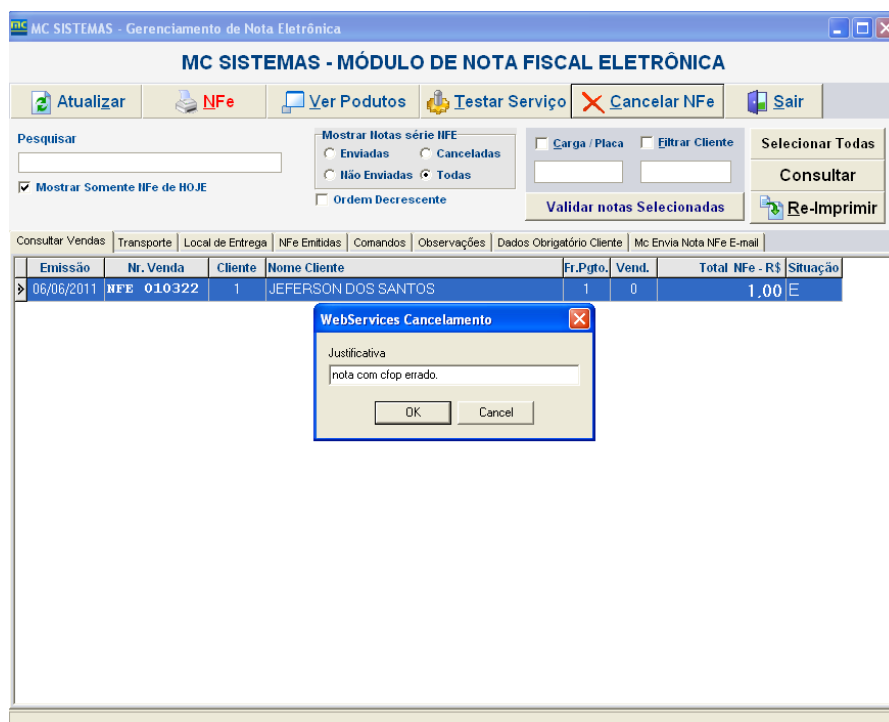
MC SISTEMAS - Gerenciamento de Nota Eletrônica

MC SISTEMAS - MÓDULO DE NOTA FISCAL ELETRÔNICA

Atualizar | NFe | Ver Podutos | Testar Serviço | Cancelar NFe | Sair

Pesquisar

Mostrar Somente NFe de HOJE

Mostrar Notas série NFE
Enviadas
Canceladas
Não Enviadas
Todas

Ordem Decrescente

Carga / Placa
Filtrar Cliente

Validar notas Selecionadas

Selecionar Todas
Consultar
Re-Imprimir

Consultar Vendas | Transporte | Local de Entrega | NFe Emitidas | Comandos | Observações | Dados Obrigatório Cliente | Mc Envia Nota NFe E-mail

| Emissão | Nr. Venda | Cliente | Nome Cliente | Fr.Pgto. | Vend. | Total NFe - R$ | Situação |
|---|---|---|---|---|---|---|---|
| 06/06/2011 | NFE 010322 | 1 | JEFERSON DOS SANTOS | 1 | 0 | 1,00 | E |

WebServices Cancelamento

Justificativa

nota com cfop errado.

OK
Cancel